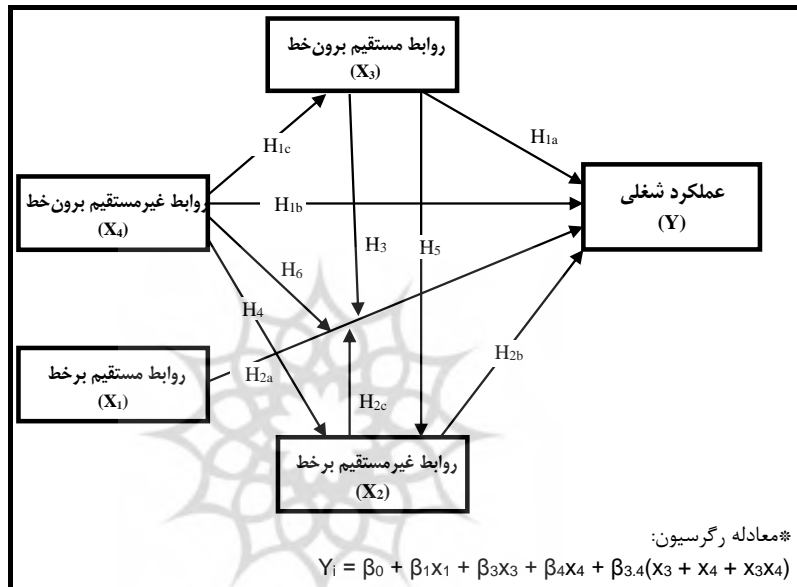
روابط مستقیم برون‌خط
($X_3$)

روابط غیرمستقیم برون‌خط
($X_4$)

عملکرد شغلی
(Y)

روابط مستقیم برخط
($X_1$)

روابط غیرمستقیم برخط
($X_2$)

$H_{1c}$
$H_{1a}$
$H_{1b}$
$H_3$
$H_5$
$H_6$
$H_4$
$H_{2a}$
$H_{2b}$
$H_{2c}$

*معادله رگرسیون:
$Y_i = \beta_0 + \beta_1 x_1 + \beta_3 x_3 + \beta_4 x_4 + \beta_{3.4}(x_3 + x_4 + x_3 x_4)$